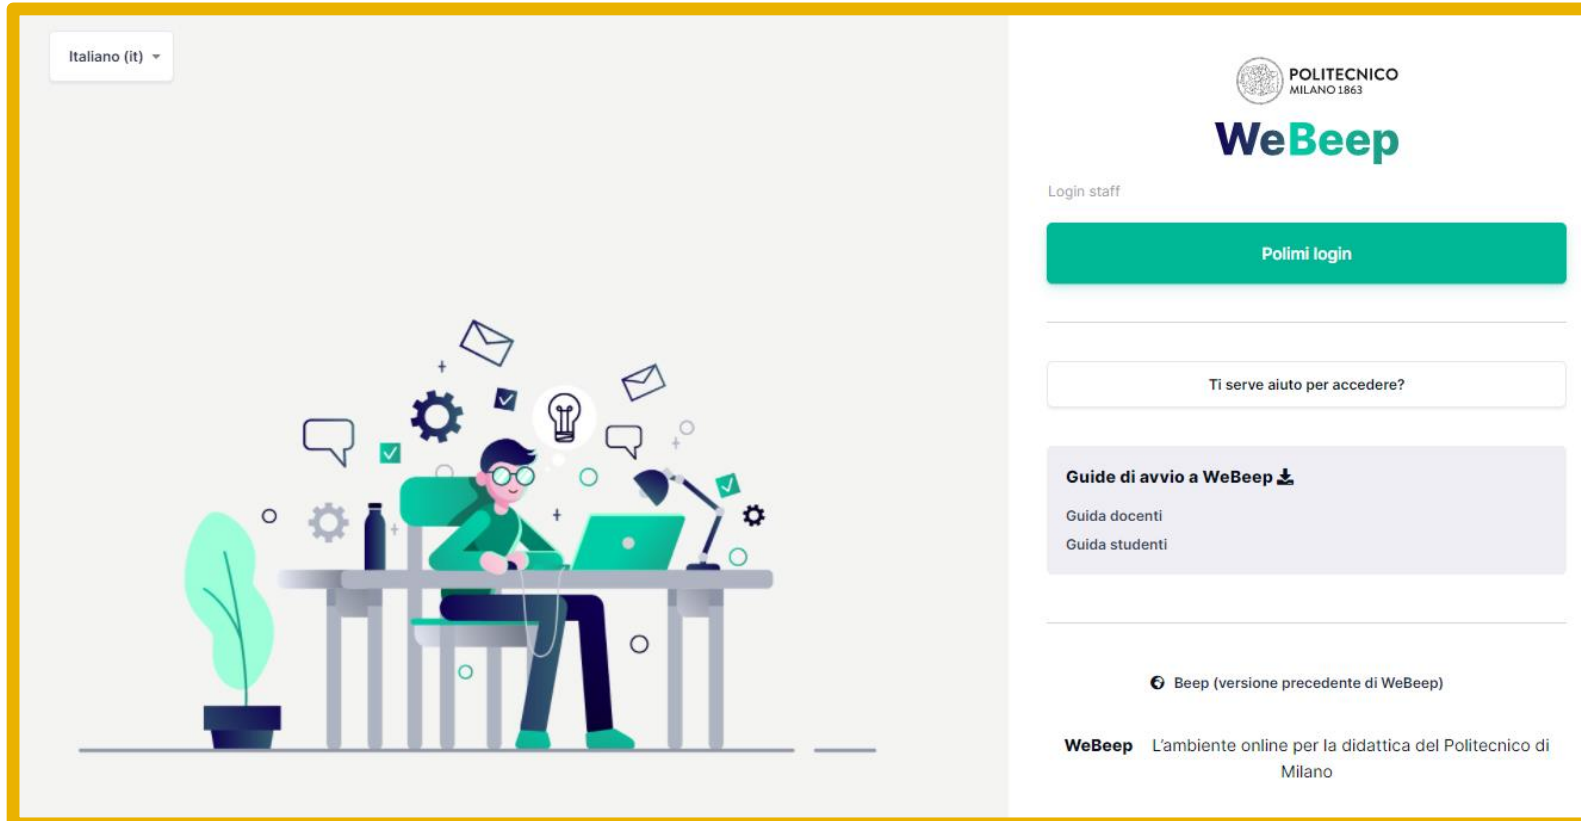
Italiano (it)

POLITECNICO
MILANO 1863

WeBeep

Login staff

Polimi login

Ti serve aiuto per accedere?

Guide di avvio a WeBeep

Guida docenti

Guida studenti

Beep (versione precedente di WeBeep)

WeBeep L'ambiente online per la didattica del Politecnico di Milano